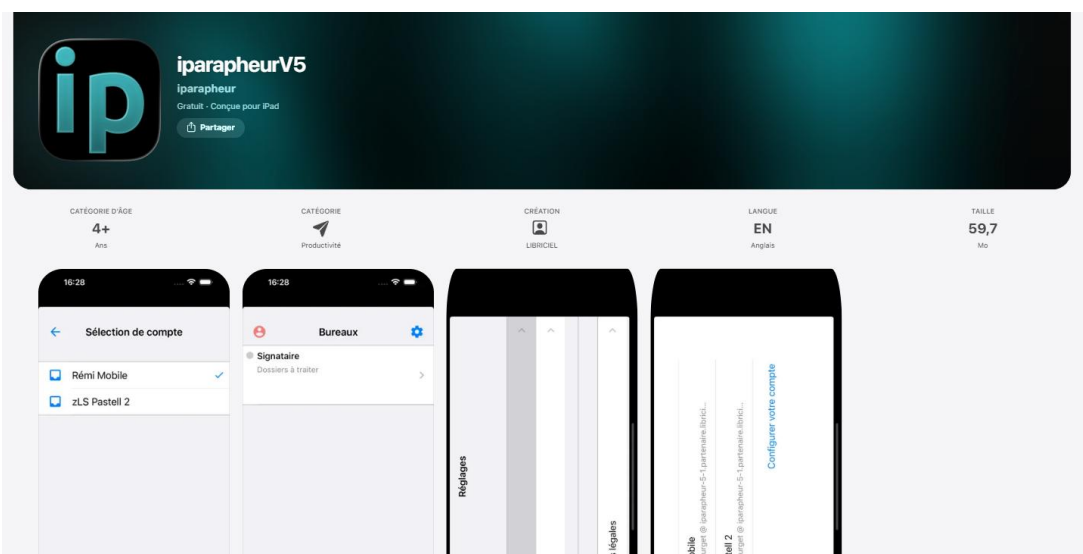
ip

iparapheurV5
iparapheur
Gratuit · Conçue pour iPad
Partager

CATÉGORIE D'ÂGE
4+
Ans

CATÉGORIE
Productivité

CRÉATION
LIBRICIEL

LANGUE
EN
Anglais

TAILLE
59,7
Mo

16:28
Sélection de compte
Rémi Mobile
zLS Pastell 2

16:28
Bureaux
Signataire
Dossiers à traiter

Réglages
légales

obile
urget @ iparapheur-5-1.partenaire.librici...
tell 2
urget @ iparapheur-5-1.partenaire.librici...
Configurer votre compte